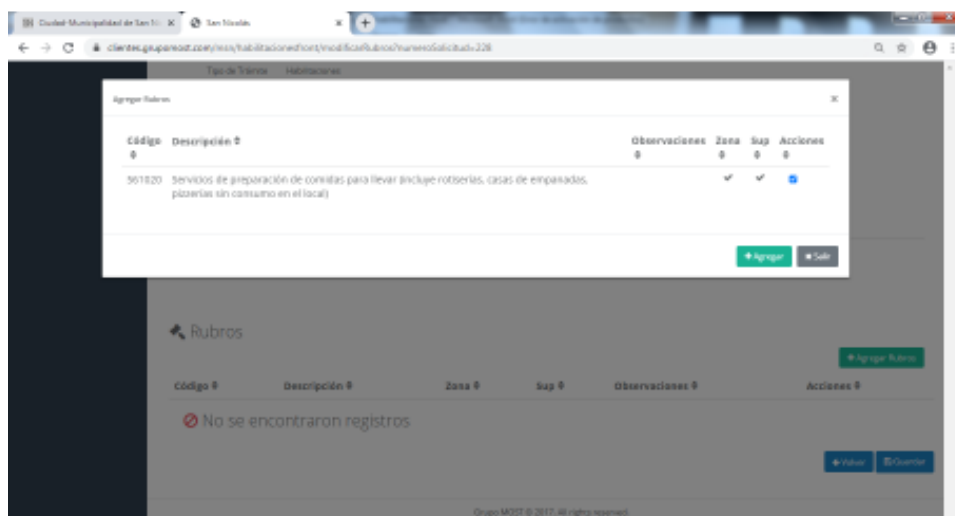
Ciudad Municipalidad de San Ni ×
San Nicolás ×
clientes.grupomost.com/mos/habilitacionesfront/modificaRubros?numeroSolicitud=228

Tipo de Trámite Habilitaciones

Agregar Rubros ×

| Código ⇕ | Descripción ⇕ | Observaciones ⇕ | Zona ⇕ | Sup ⇕ | Acciones ⇕ |
|---|---|---|---|---|---|
| 561020 | Servicios de preparación de comidas para llevar (incluye rotiserías, casas de empanadas, pizzerías sin consumo en el local) | | ✔ | ✔ | |

+Agregar ×Salir

Rubros

+Agregar Rubro

| Código ⇕ | Descripción ⇕ | Zona ⇕ | Sup ⇕ | Observaciones ⇕ | Acciones ⇕ |
|---|---|---|---|---|---|

No se encontraron registros

←Volver Guardar

Grupo MOST © 2017. All rights reserved.